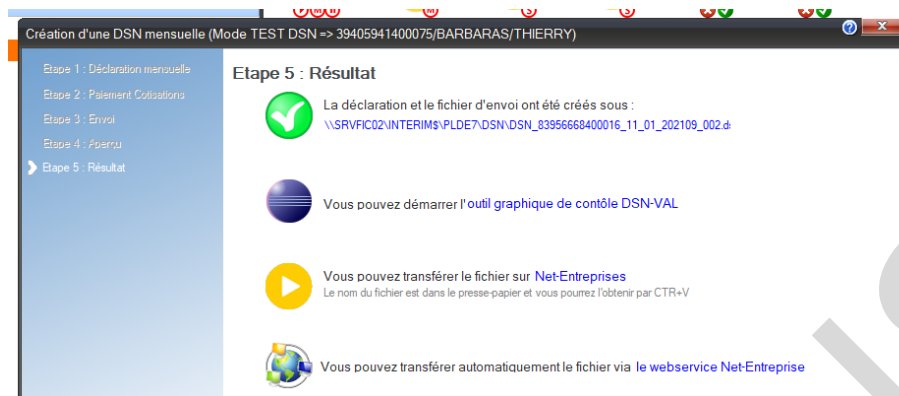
Création d'une DSN mensuelle (Mode TEST DSN => 39405941400075/BARBARAS/THIERRY)

Etape 1 : Déclaration mensuelle
Etape 2 : Paiement Cotisations
Etape 3 : Envoi
Etape 4 : Aperçu
Etape 5 : Résultat

Etape 5 : Résultat

La déclaration et le fichier d'envoi ont été créés sous :
\\SRVFIC02\INTERIM$\PLDE7\DSN\DSN_83956668400016_11_01_202109_002.d

Vous pouvez démarrer l'outil graphique de contôle DSN-VAL

Vous pouvez transférer le fichier sur Net-Entreprises
Le nom du fichier est dans le presse-papier et vous pourrez l'obtenir par CTR+V

Vous pouvez transférer automatiquement le fichier via le webservice Net-Entreprise